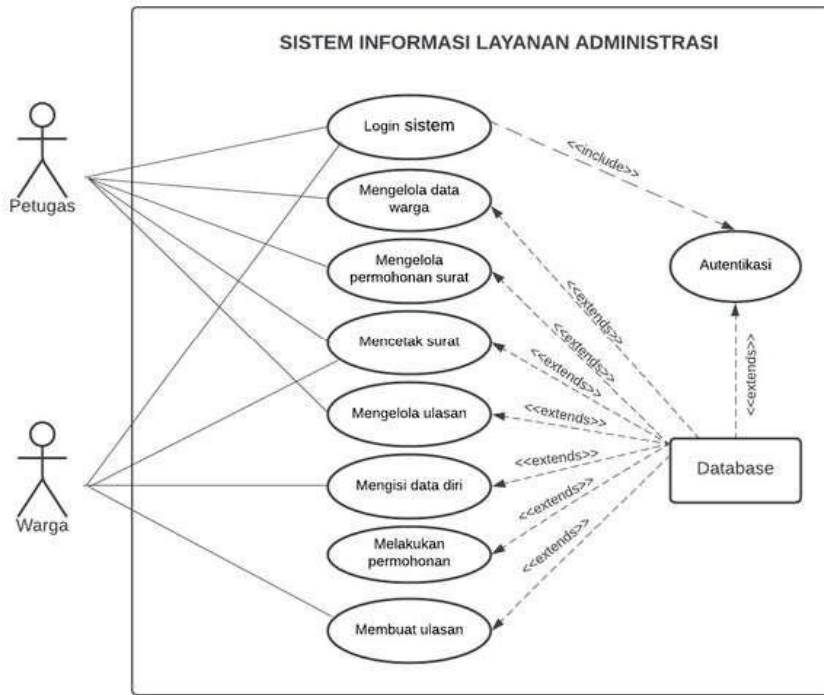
SISTEM INFORMASI LAYANAN ADMINISTRASI

Petugas

Warga

Login sistem

Mengelola data warga

Mengelola permohonan surat

Mencetak surat

Mengelola ulasan

Mengisi data diri

Melakukan permohonan

Membuat ulasan

<<include>>

Autentikasi

<<extends>>

<<extends>>

<<extends>>

<<extends>>

<<extends>>

<<extends>>

<<extends>>

<<extends>>

<<extends>>

Database